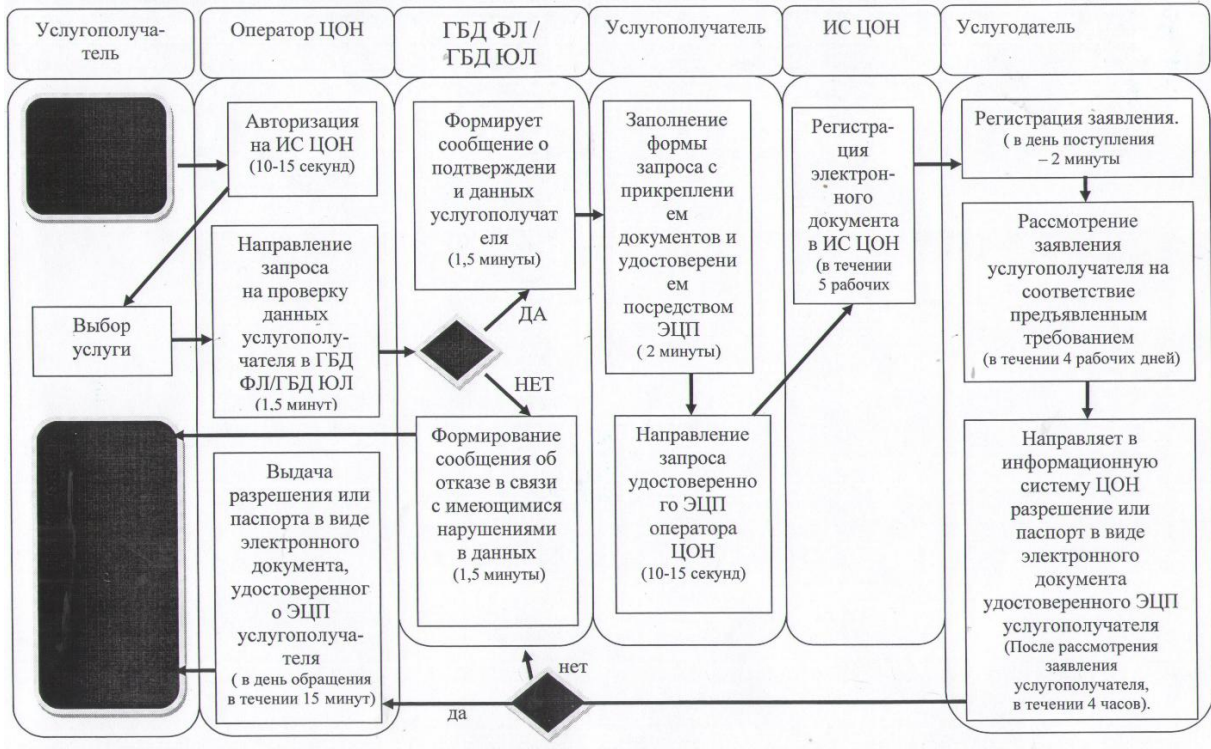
Услугополучатель

Оператор ЦОН

ГБД ФЛ / ГБД ЮЛ

Услугополучатель

ИС ЦОН

Услугодатель

Авторизация на ИС ЦОН (10-15 секунд)

Формирует сообщение о подтверждении данных услугополучателя (1,5 минуты)

Заполнение формы запроса с прикреплением документов и удостоверением посредством ЭЦП ( 2 минуты)

Регистрация электронного документа в ИС ЦОН (в течении 5 рабочих

Регистрация заявления. ( в день поступления – 2 минуты

Направление запроса на проверку данных услугополучателя в ГБД ФЛ/ГБД ЮЛ (1,5 минут)

Рассмотрение заявления услугополучателя на соответствие предъявленным требованием (в течении 4 рабочих дней)

Выбор услуги

ДА

НЕТ

Формирование сообщения об отказе в связи с имеющимися нарушениями в данных (1,5 минуты)

Направление запроса удостоверенного ЭЦП оператора ЦОН (10-15 секунд)

Направляет в информационную систему ЦОН разрешение или паспорт в виде электронного документа удостоверенного ЭЦП услугополучателя (После рассмотрения заявления услугополучателя, в течении 4 часов).

Выдача разрешения или паспорта в виде электронного документа, удостоверенного ЭЦП услугополучателя ( в день обращения в течении 15 минут)

нет

да